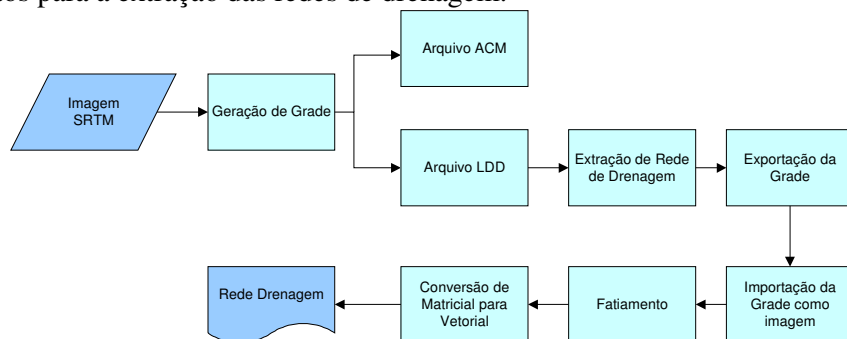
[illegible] para a extração das redes de drenagem.

Imagem SRTM

Geração de Grade

Arquivo ACM

Arquivo LDD

Extração de Rede de Drenagem

Exportação da Grade

Importação da Grade como imagem

Fatiamento

Conversão de Matricial para Vetorial

Rede Drenagem